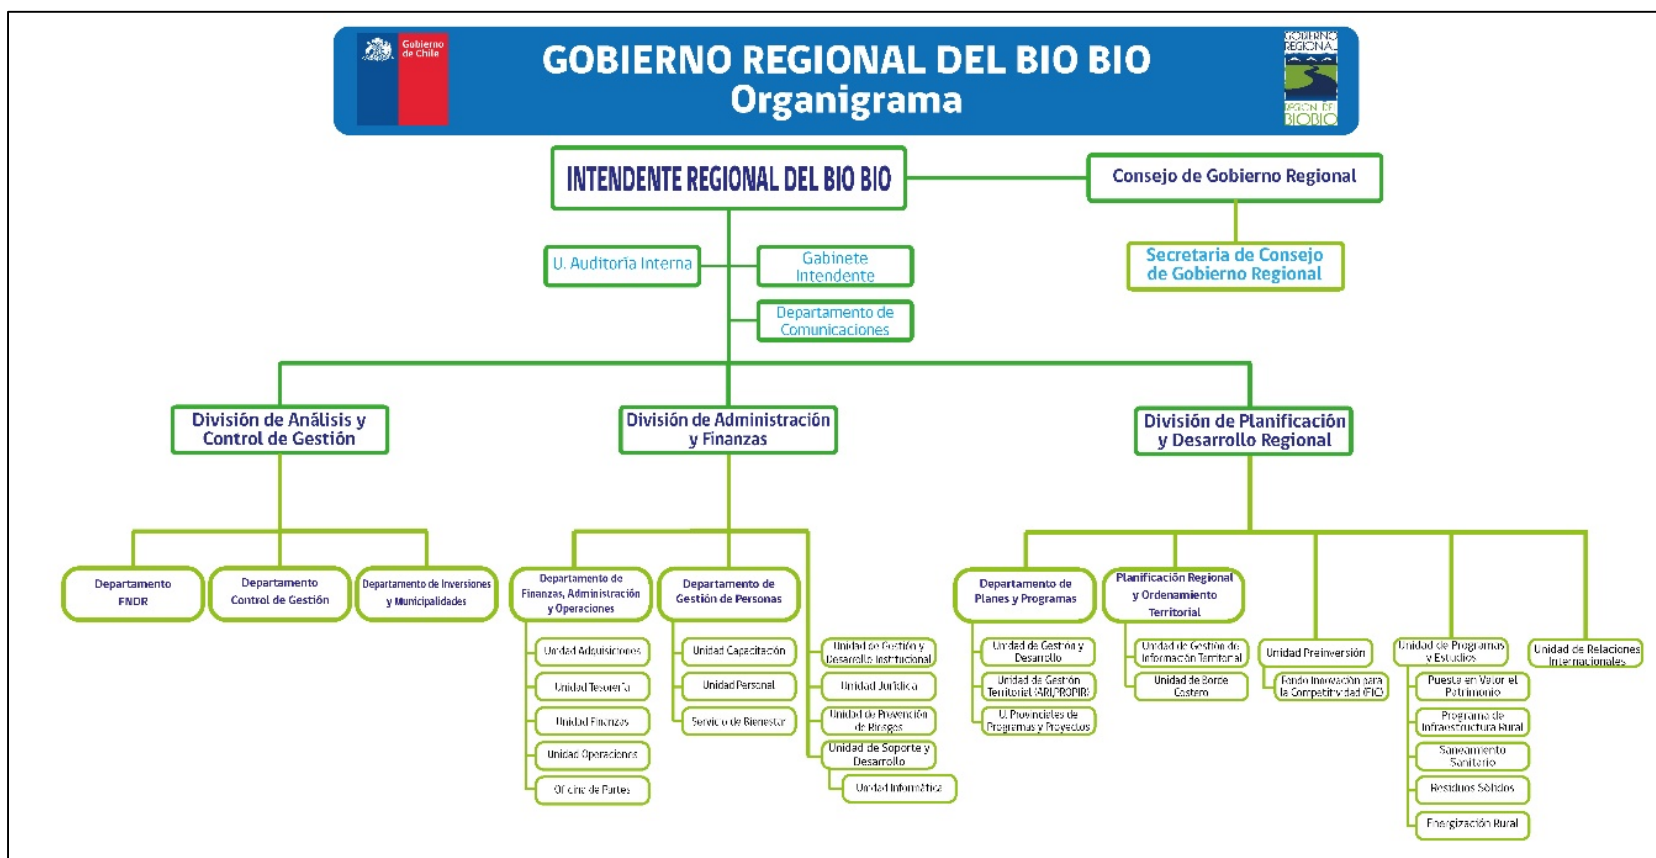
Gobierno de Chile

GOBIERNO REGIONAL DEL BIO BIO
Organigrama

GOBIERNO REGIONAL
REGION DEL BIOBIO

INTENDENTE REGIONAL DEL BIO BIO

Consejo de Gobierno Regional

Secretaria de Consejo de Gobierno Regional

U. Auditoria Interna

Gabinete Intendente

Departamento de Comunicaciones

División de Análisis y Control de Gestión

División de Administración y Finanzas

División de Planificación y Desarrollo Regional

Departamento FNDR

Departamento Control de Gestión

Departamento de Inversiones y Municipalidades

Departamento de Finanzas, Administración y Operaciones

Unidad Adquisiciones

Unidad Tesorería

Unidad Finanzas

Unidad Operaciones

Oficina de Partes

Departamento de Gestión de Personas

Unidad Capacitación

Unidad Personal

Servicio de Bienestar

Unidad de Gestión y Desarrollo Institucional

Unidad Jurídica

Unidad de Prevención de Riesgos

Unidad de Soporte y Desarrollo

Unidad Informática

Departamento de Planes y Programas

Unidad de Gestión y Desarrollo

Unidad de Gestión Territorial (ARI/PROPIR)

U. Provinciales de Programas y Proyectos

Planificación Regional y Ordenamiento Territorial

Unidad de Gestión de Información Territorial

Unidad de Borde Costero

Unidad Preinversión

Fondo Innovación para la Competitividad (FIC)

Unidad de Programas y Estudios

Puesta en Valor el Patrimonio

Programa de Infraestructura Rural

Saneamiento Sanitario

Residuos Sólidos

Energización Rural

Unidad de Relaciones Internacionales